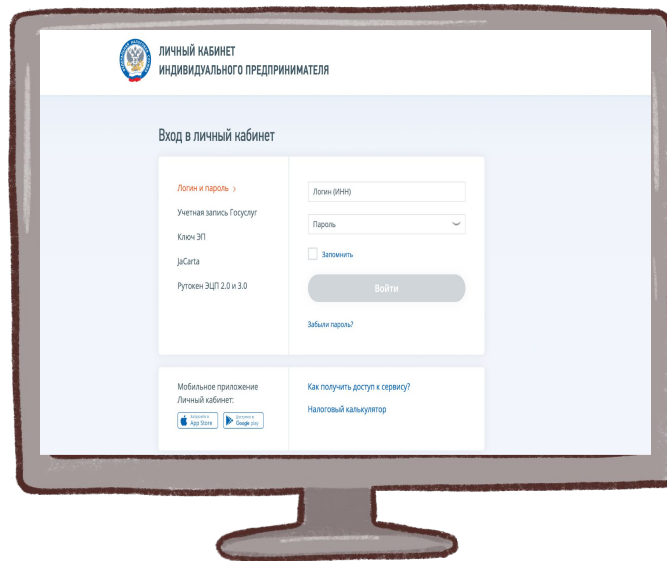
ЛИЧНЫЙ КАБИНЕТ
ИНДИВИДУАЛЬНОГО ПРЕДПРИНИМАТЕЛЯ

Вход в личный кабинет

Логин и пароль >
Учетная запись Госуслуг
Ключ ЭП
JaCarta
Рутокен ЭЦП 2.0 и 3.0

Логин (ИНН)
Пароль
Запомнить
Войти
Забыли пароль?

Мобильное приложение Личный кабинет:
Загрузите в App Store
Доступно в Google play

Как получить доступ к сервису?
Налоговый калькулятор